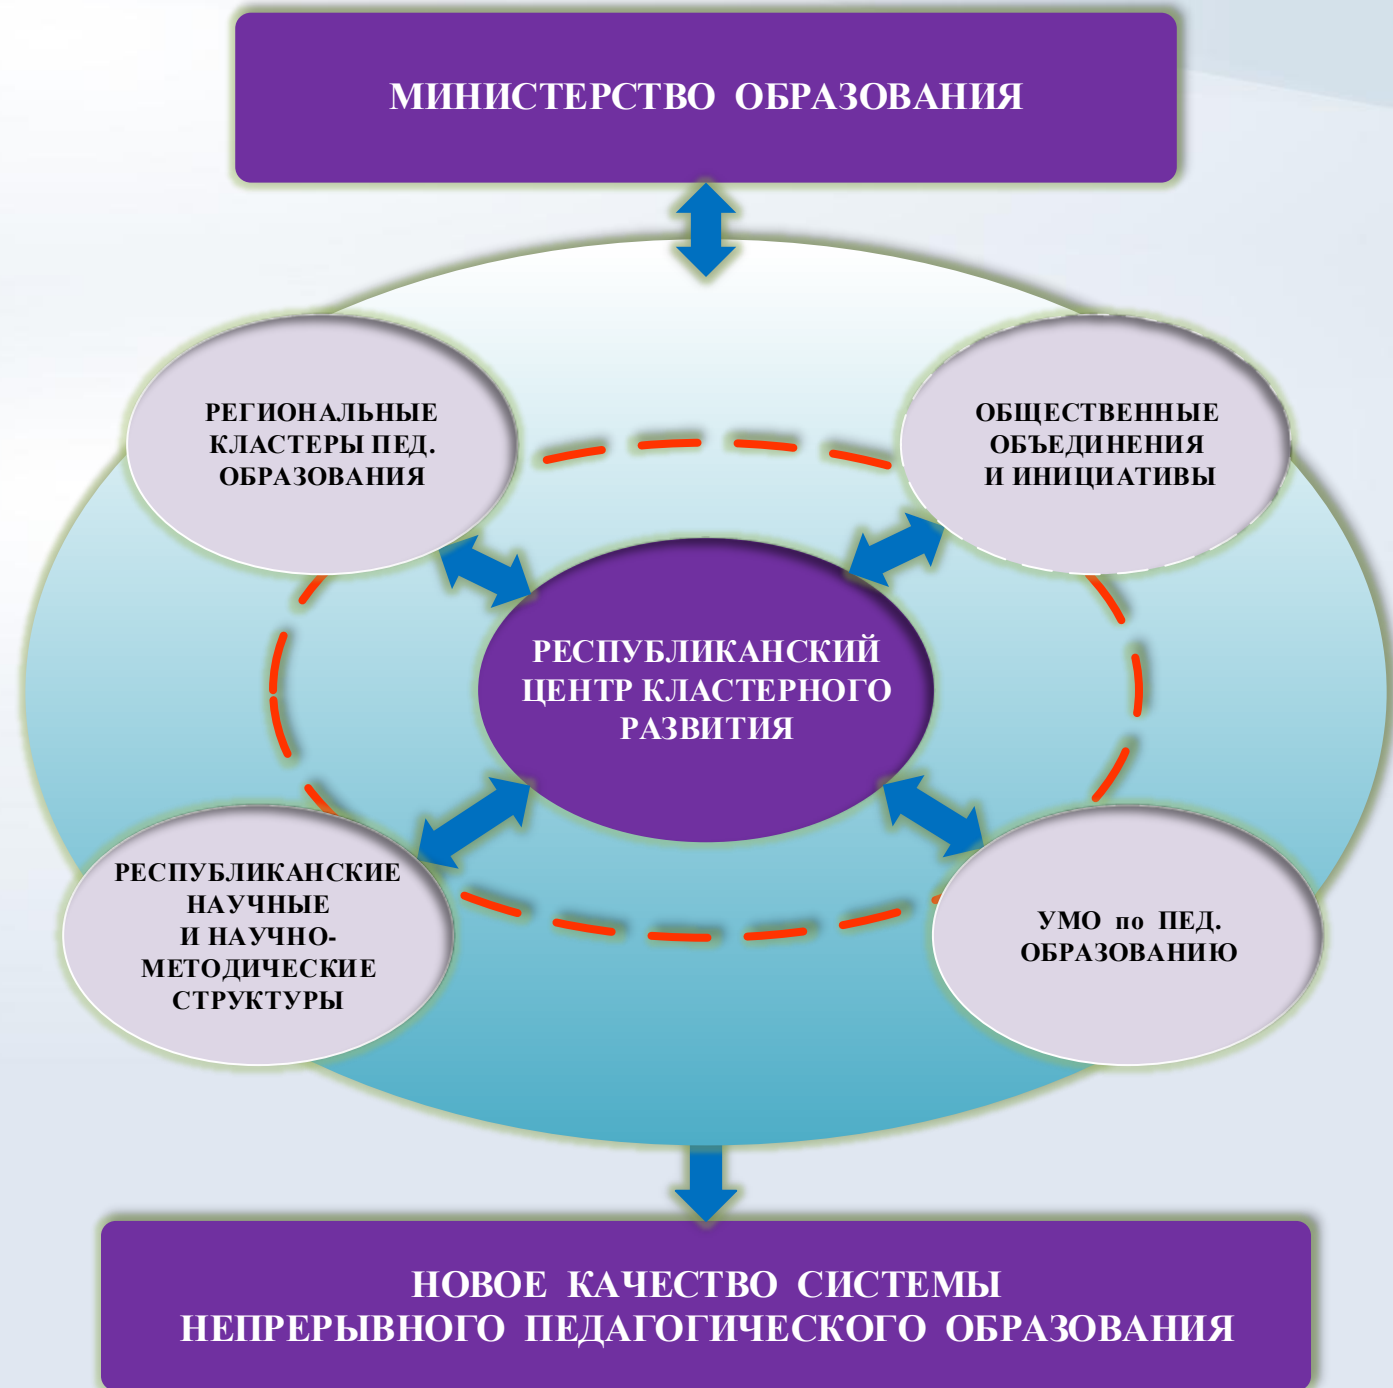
МИНИСТЕРСТВО ОБРАЗОВАНИЯ

РЕГИОНАЛЬНЫЕ КЛАСТЕРЫ ПЕД. ОБРАЗОВАНИЯ

ОБЩЕСТВЕННЫЕ ОБЪЕДИНЕНИЯ И ИНИЦИАТИВЫ

РЕСПУБЛИКАНСКИЙ ЦЕНТР КЛАСТЕРНОГО РАЗВИТИЯ

РЕСПУБЛИКАНСКИЕ НАУЧНЫЕ И НАУЧНО-МЕТОДИЧЕСКИЕ СТРУКТУРЫ

УМО по ПЕД. ОБРАЗОВАНИЮ

НОВОЕ КАЧЕСТВО СИСТЕМЫ НЕПРЕРЫВНОГО ПЕДАГОГИЧЕСКОГО ОБРАЗОВАНИЯ